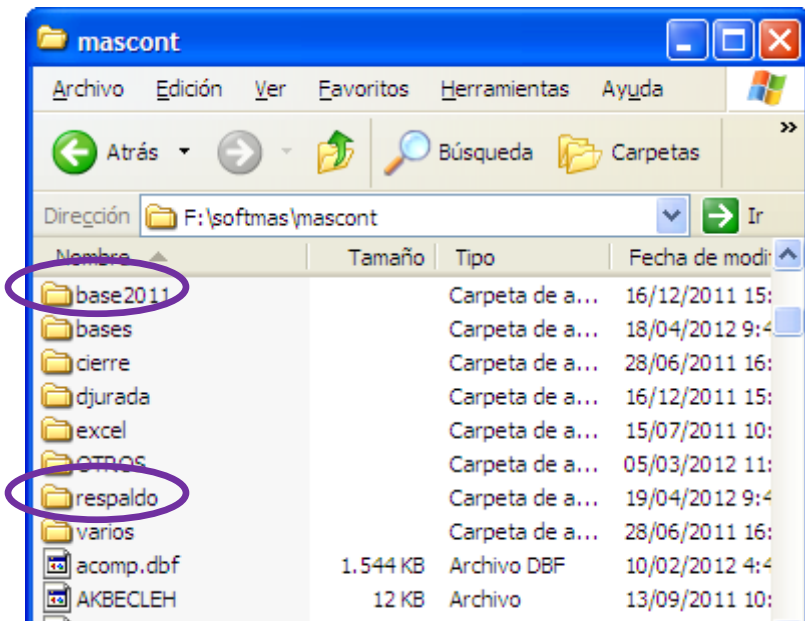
mascont

Archivo Edición Ver Favoritos Herramientas Ayuda

Atrás Búsqueda Carpetas

Dirección F:\softmas\mascont Ir

| Nombre | Tamaño | Tipo | Fecha de modi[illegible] |
|---|---|---|---|
| base2011 | | Carpeta de a... | 16/12/2011 15:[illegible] |
| bases | | Carpeta de a... | 18/04/2012 9:4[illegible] |
| cierre | | Carpeta de a... | 28/06/2011 16:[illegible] |
| djurada | | Carpeta de a... | 16/12/2011 15:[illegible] |
| excel | | Carpeta de a... | 15/07/2011 10:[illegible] |
| OTROS | | Carpeta de a... | 05/03/2012 11:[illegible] |
| respaldo | | Carpeta de a... | 19/04/2012 9:4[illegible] |
| varios | | Carpeta de a... | 28/06/2011 16:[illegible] |
| acomp.dbf | 1.544 KB | Archivo DBF | 10/02/2012 4:4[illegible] |
| AKBECLEH | 12 KB | Archivo | 13/09/2011 10:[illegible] |